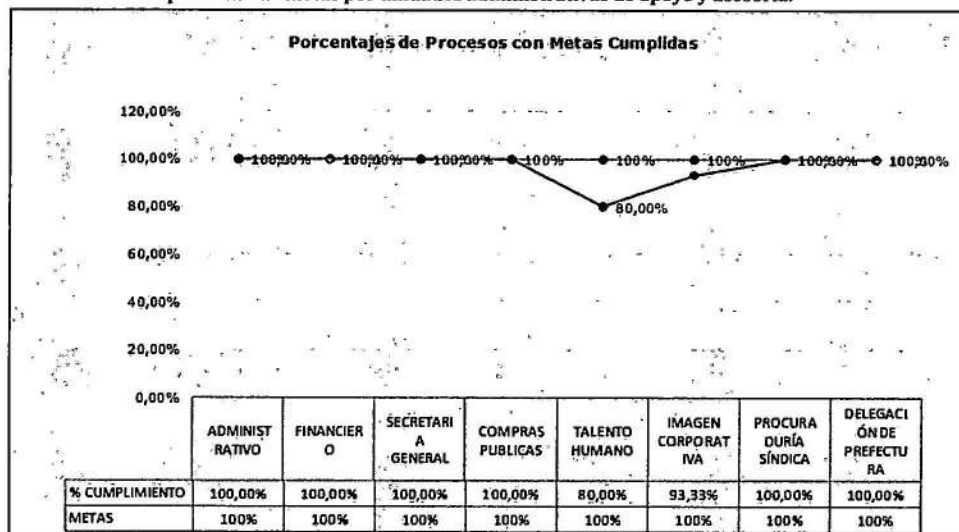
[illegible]

Porcentajes de Procesos con Metas Cumplidas

120,00%
100,00%
80,00%
60,00%
40,00%
20,00%
0,00%

100,00% 100,00% 100,00% 100% 100% 100% 100,00% 100,00%
80,00%

| | ADMINISTRATIVO | FINANCIERO | SECRETARIA GENERAL | COMPRAS PUBLICAS | TALENTO HUMANO | IMAGEN CORPORATIVA | PROCURADURÍA SÍNDICA | DELEGACIÓN DE PREFECTURA |
|---|---|---|---|---|---|---|---|---|
| % CUMPLIMIENTO | 100,00% | 100,00% | 100,00% | 100,00% | 80,00% | 93,33% | 100,00% | 100,00% |
| METAS | 100% | 100% | 100% | 100% | 100% | 100% | 100% | 100% |